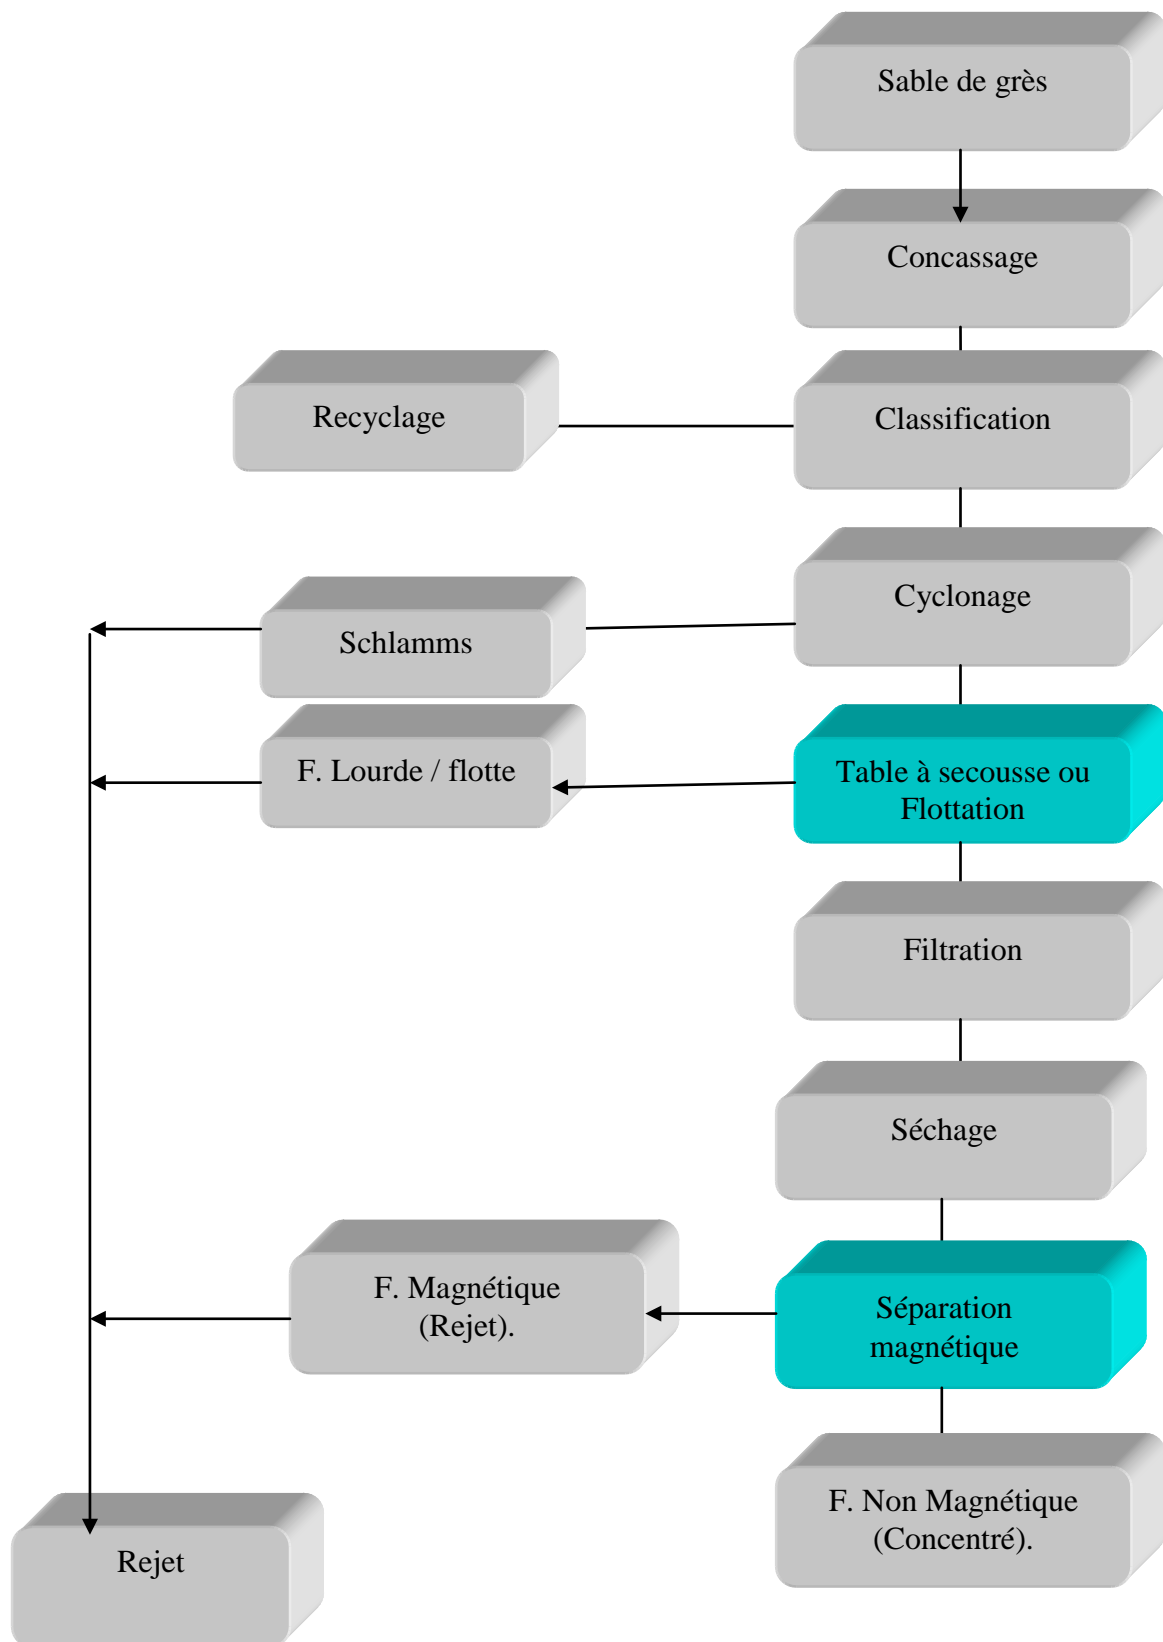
Sable de grès

Concassage

Recyclage

Classification

Cyclonage

Schlamms

F. Lourde / flotte

Table à secousse ou Flottation

Filtration

Séchage

F. Magnétique (Rejet).

Séparation magnétique

F. Non Magnétique (Concentré).

Rejet